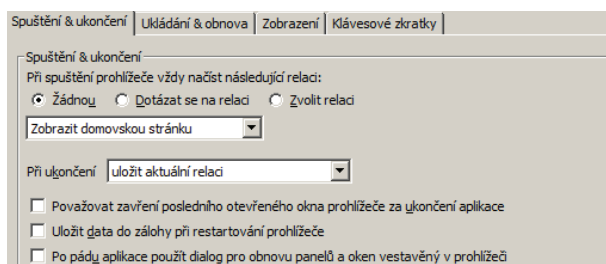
Spuštění & ukončení | Ukládání & obnova | Zobrazení | Klávesové zkratky

Spuštění & ukončení
Při spuštění prohlížeče vždy načíst následující relaci:
Žádnou  Dotázat se na relaci  Zvolit relaci
Zobrazit domovskou stránku

Při ukončení uložit aktuální relaci

Považovat zavření posledního otevřeného okna prohlížeče za ukončení aplikace
Uložit data do zálohy při restartování prohlížeče
Po pádu aplikace použít dialog pro obnovu panelů a oken vestavěný v prohlížeči